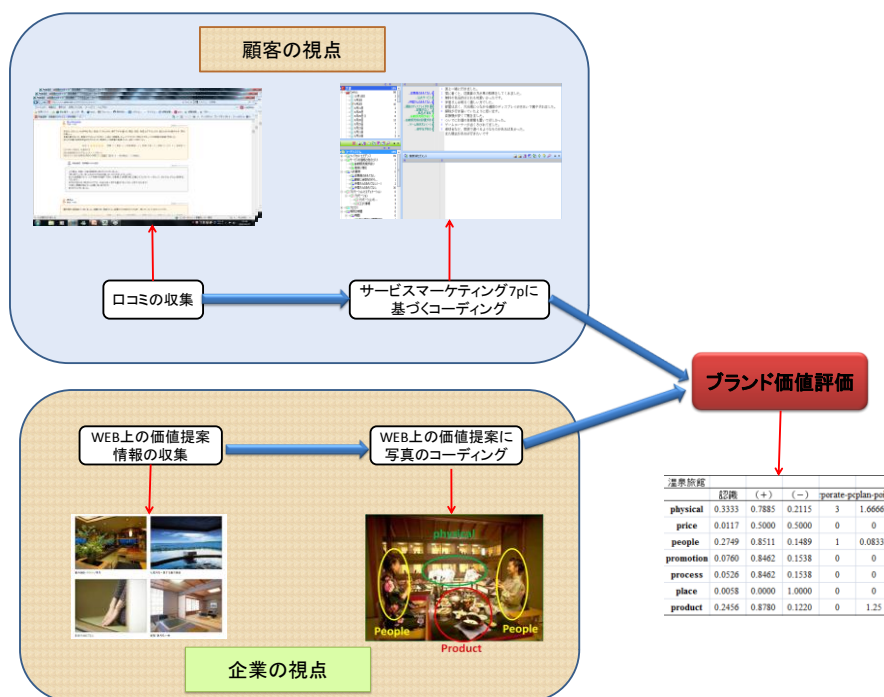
顧客の視点

口コミの収集

サービスマーケティング7pに基づくコーディング

ブランド価値評価

WEB上の価値提案情報の収集

WEB上の価値提案に写真のコーディング

physical

People

People

Product

企業の視点

温泉旅館

| | 認識 | (+) | (−) | rporate-pc | plan-poi |
|---|---|---|---|---|---|
| physical | 0.3333 | 0.7885 | 0.2115 | 3 | 1.6666 |
| price | 0.0117 | 0.5000 | 0.5000 | 0 | 0 |
| people | 0.2749 | 0.8511 | 0.1489 | 1 | 0.0833 |
| promotion | 0.0760 | 0.8462 | 0.1538 | 0 | 0 |
| process | 0.0526 | 0.8462 | 0.1538 | 0 | 0 |
| place | 0.0058 | 0.0000 | 1.0000 | 0 | 0 |
| product | 0.2456 | 0.8780 | 0.1220 | 0 | 1.25 |